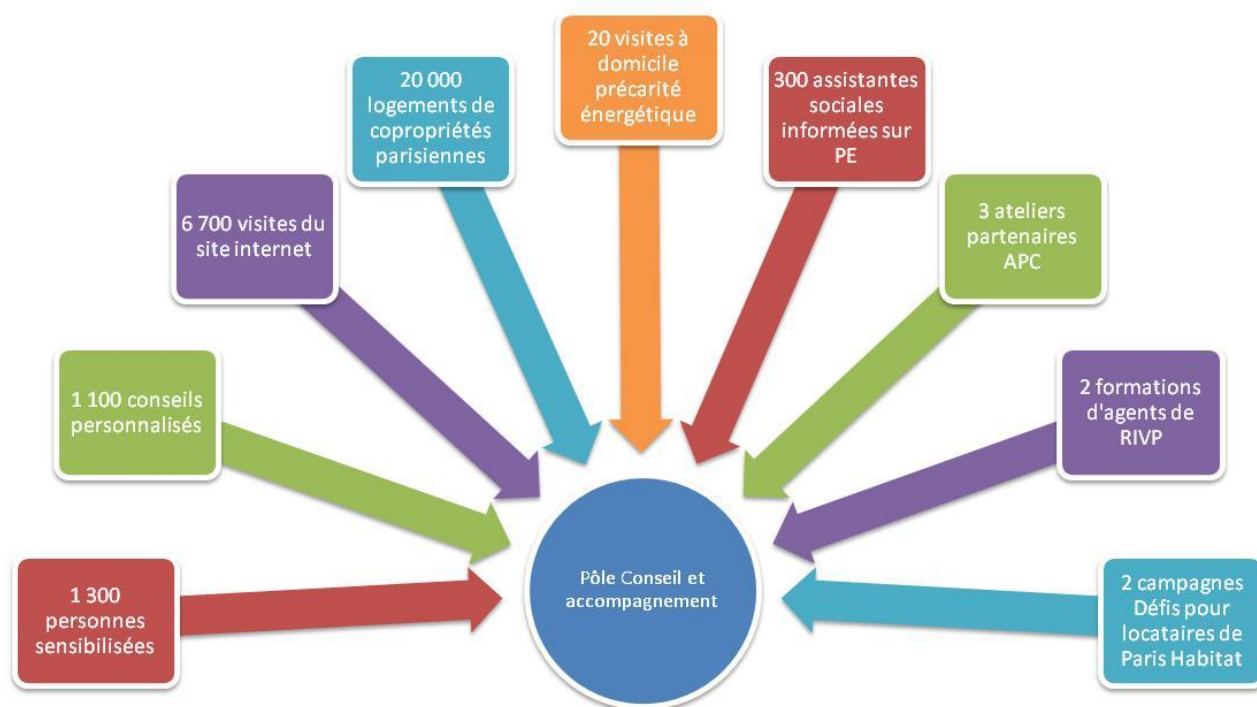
1 300 personnes sensibilisées

1 100 conseils personnalisés

6 700 visites du site internet

20 000 logements de copropriétés parisiennes

20 visites à domicile précarité énergétique

300 assistantes sociales informées sur PE

3 ateliers partenaires APC

2 formations d'agents de RIVP

2 campagnes Défis pour locataires de Paris Habitat

Pôle Conseil et accompagnement